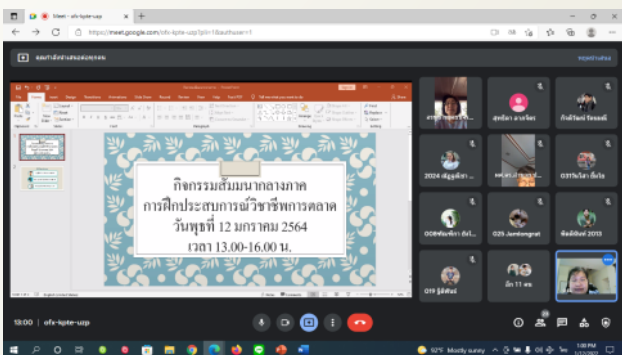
Meet - ofx-kpte-uzp

https://meet.google.com/ofx-kpte-uzp

กิจกรรมสัมมนากลางภาค
การฝึกประสบการณ์วิชาชีพการตลาด
วันพุธที่ 12 มกราคม 2564
เวลา 13.00-16.00 น.

สุทธิดา ลาภโชค
กิตติพงษ์ วัฒนธนี
2024 เสฏฐพีร์ ...
O31ทิวไลลา อิ่มใจ
OO8พรพิมพา อัมโ...
O25 Jamlongrat
พัชรพิมพ์ 2013
O19 ฐิติพันธ์
อัท 11 คน

13:00 | ofx-kpte-uzp

32°F Mostly sunny
1:00 PM
1/12/2021